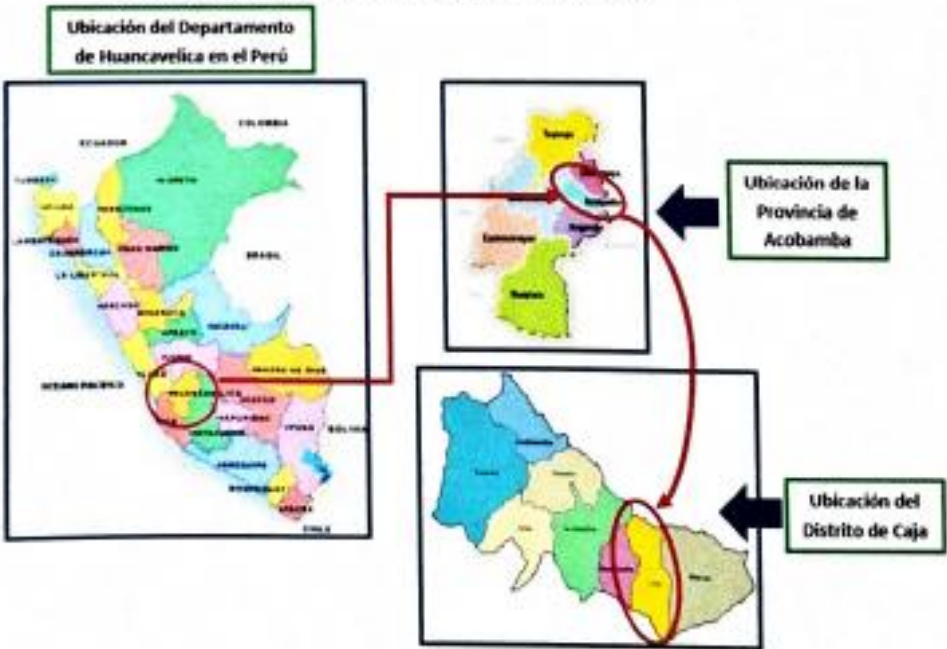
Ubicación del Departamento de Huancavelica en el Perú

COLOMBIA
ECUADOR
TUMBES
LORETO
AMAZONAS
PIURA
LAMBAYEQUE
CAJAMARCA
SAN MARTIN
LA LIBERTAD
BRASIL
ANCASH
HUANUCO
PASCO
UCAYALI
JUNIN
OCEANO PACIFICO
HUANCAVELICA
MADRE DE DIOS
CUSCO
AYACUCHO
APURIMAC
PUNO
ICA
BOLIVIA
AREQUIPA
MOQUEGUA
TACNA
CHILE

Tayacaja
Acobamba
Angaraes
Huaytará
Castrovirreyna
Huaytará

Ubicación de la Provincia de Acobamba

Ubicación del Distrito de Caja

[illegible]
Caja